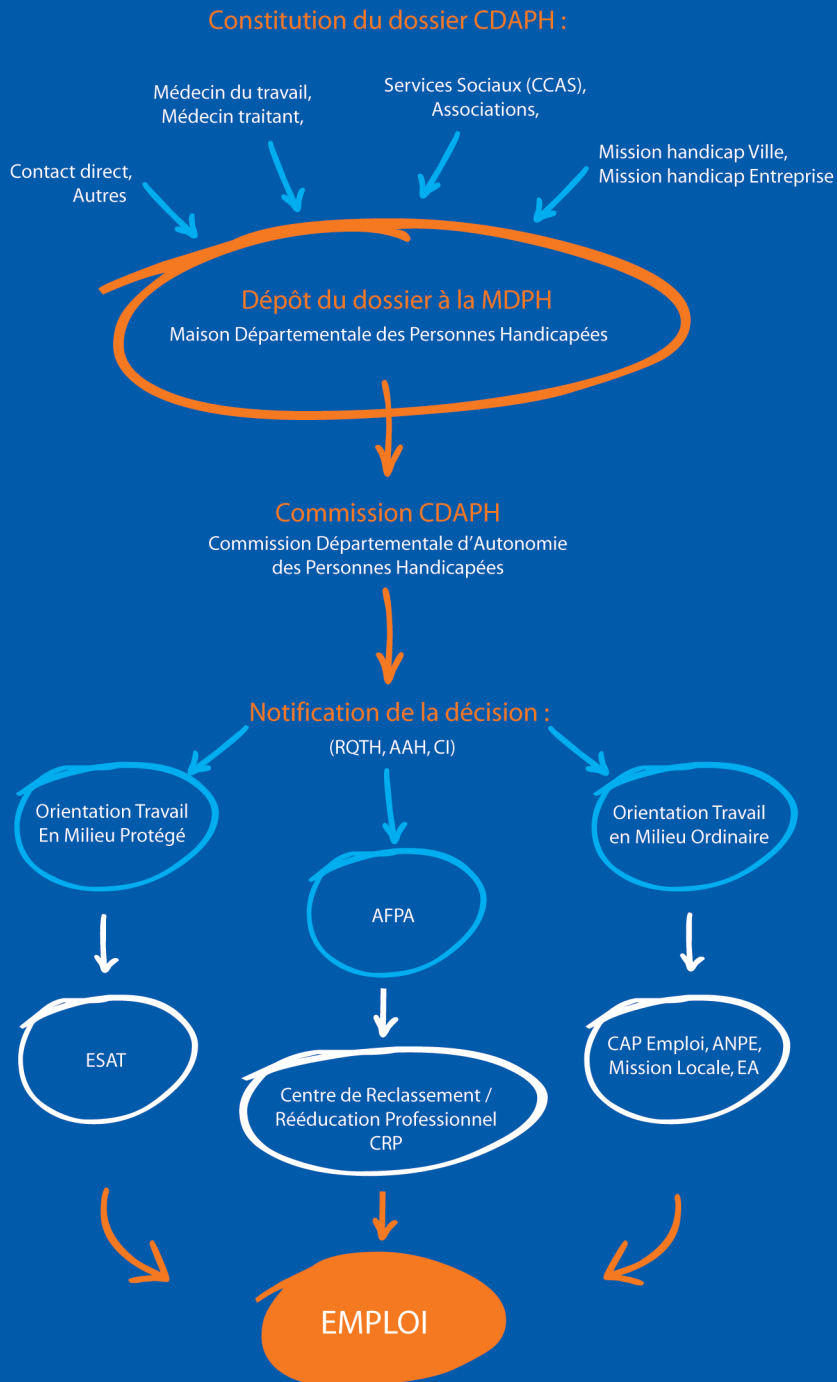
Constitution du dossier CDAPH :

Médecin du travail, Médecin traitant,

Services Sociaux (CCAS), Associations,

Contact direct, Autres

Mission handicap Ville, Mission handicap Entreprise

Dépôt du dossier à la MDPH

Maison Départementale des Personnes Handicapées

Commission CDAPH

Commission Départementale d'Autonomie des Personnes Handicapées

Notification de la décision :

(RQTH, AAH, CI)

Orientation Travail En Milieu Protégé

AFPA

Orientation Travail en Milieu Ordinaire

ESAT

Centre de Reclassement / Rééducation Professionnel CRP

CAP Emploi, ANPE, Mission Locale, EA

EMPLOI